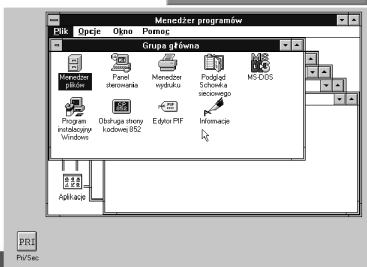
Menedżer programów

Plik Opcje Okno Pomoc

Grupa główna

Menedżer plików

Panel sterowania

Menedżer wydruku

Podgląd Schowka sieciowego

MS-DOS

Program instalacyjny Windows

Obsługa strony kodowej 852

Edytor PIF

Informacje

Aplikacje

PRI

Pri/Sec